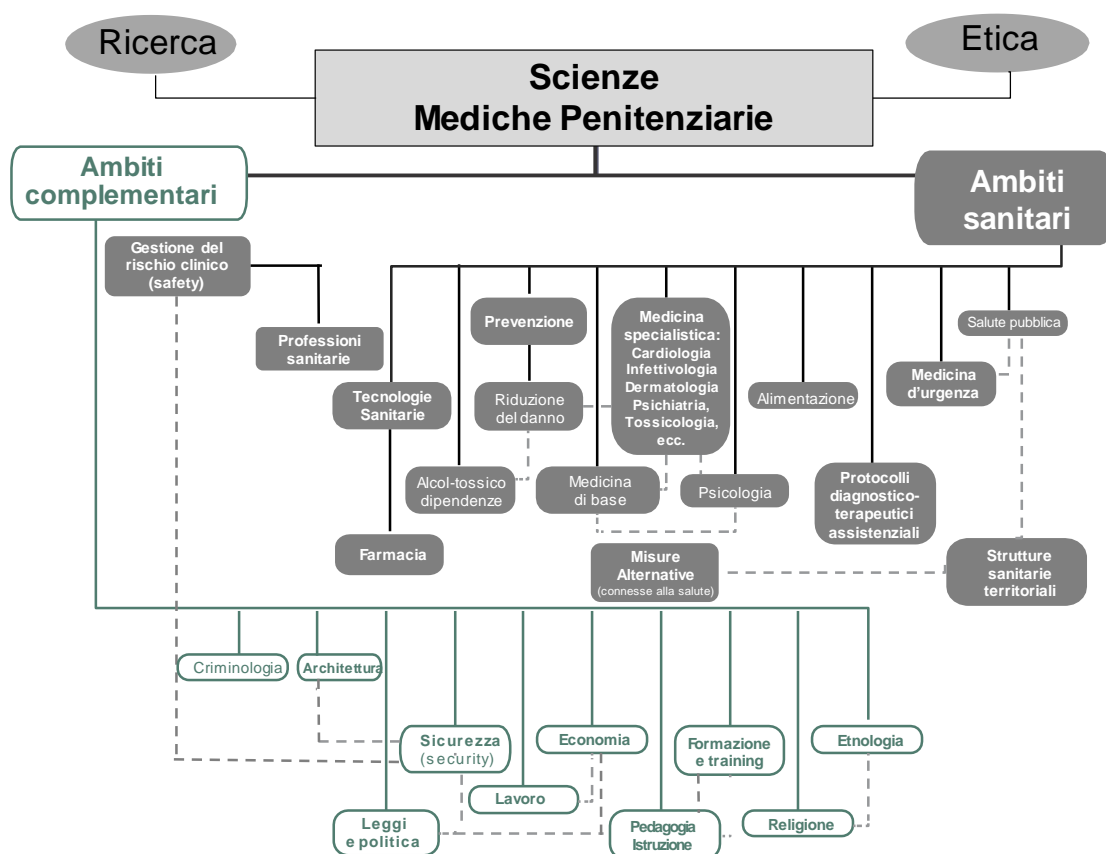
Ricerca

Etica

Scienze Mediche Penitenziarie

Ambiti complementari

Ambiti sanitari

Gestione del rischio clinico (safety)

Professioni sanitarie

Tecnologie Sanitarie

Farmacia

Prevenzione

Riduzione del danno

Alcol-tossico dipendenze

Medicina specialistica: Cardiologia Infettivologia Dermatologia Psichiatria, Tossicologia, ecc.

Medicina di base

Psicologia

Alimentazione

Salute pubblica

Medicina d'urgenza

Protocolli diagnostico-terapeutici assistenziali

Misure Alternative (connesse alla salute)

Strutture sanitarie territoriali

Criminologia

Architettura

Sicurezza (security)

Economia

Formazione e training

Etnologia

Lavoro

Leggi e politica

Pedagogia Istruzione

Religione